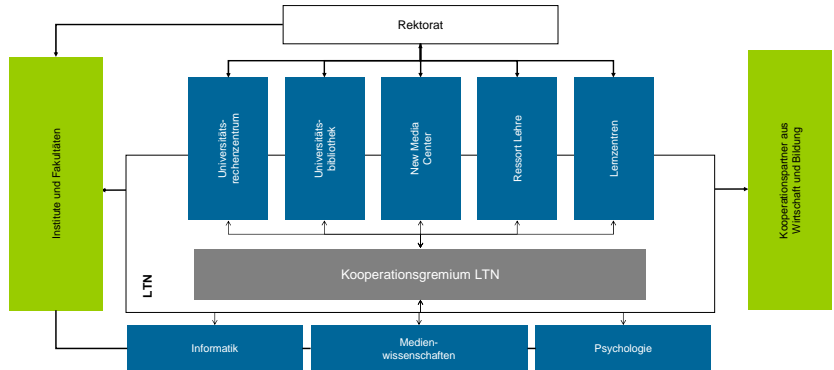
Rektorat

Institute und Fakultäten

Universitäts-rechenzentrum

Universitäts-bibliothek

New Media Center

Ressort Lehre

Lernzentren

Kooperationspartner aus Wirtschaft und Bildung

LTN

Kooperationsgremium LTN

Informatik

Medien-wissenschaften

Psychologie